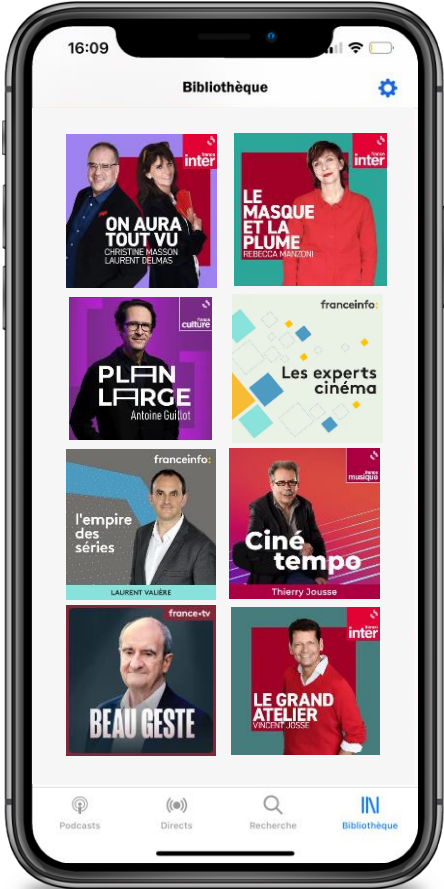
16:09

Bibliothèque

france inter
ON AURA TOUT VU
CHRISTINE MASSON
LAURENT DELMAS

france inter
LE MASQUE ET LA PLUME
REBECCA MANZONI

france culture
PLAN LARGE
Antoine Guillot

franceinfo:
Les experts cinéma

franceinfo:
l'empire des séries
LAURENT VALIÈRE

france musique
Ciné tempo
Thierry Jousse

france•tv
BEAU GESTE

france inter
LE GRAND ATELIER
VINCENT JOSSE

Podcasts
Directs
Recherche
Bibliothèque